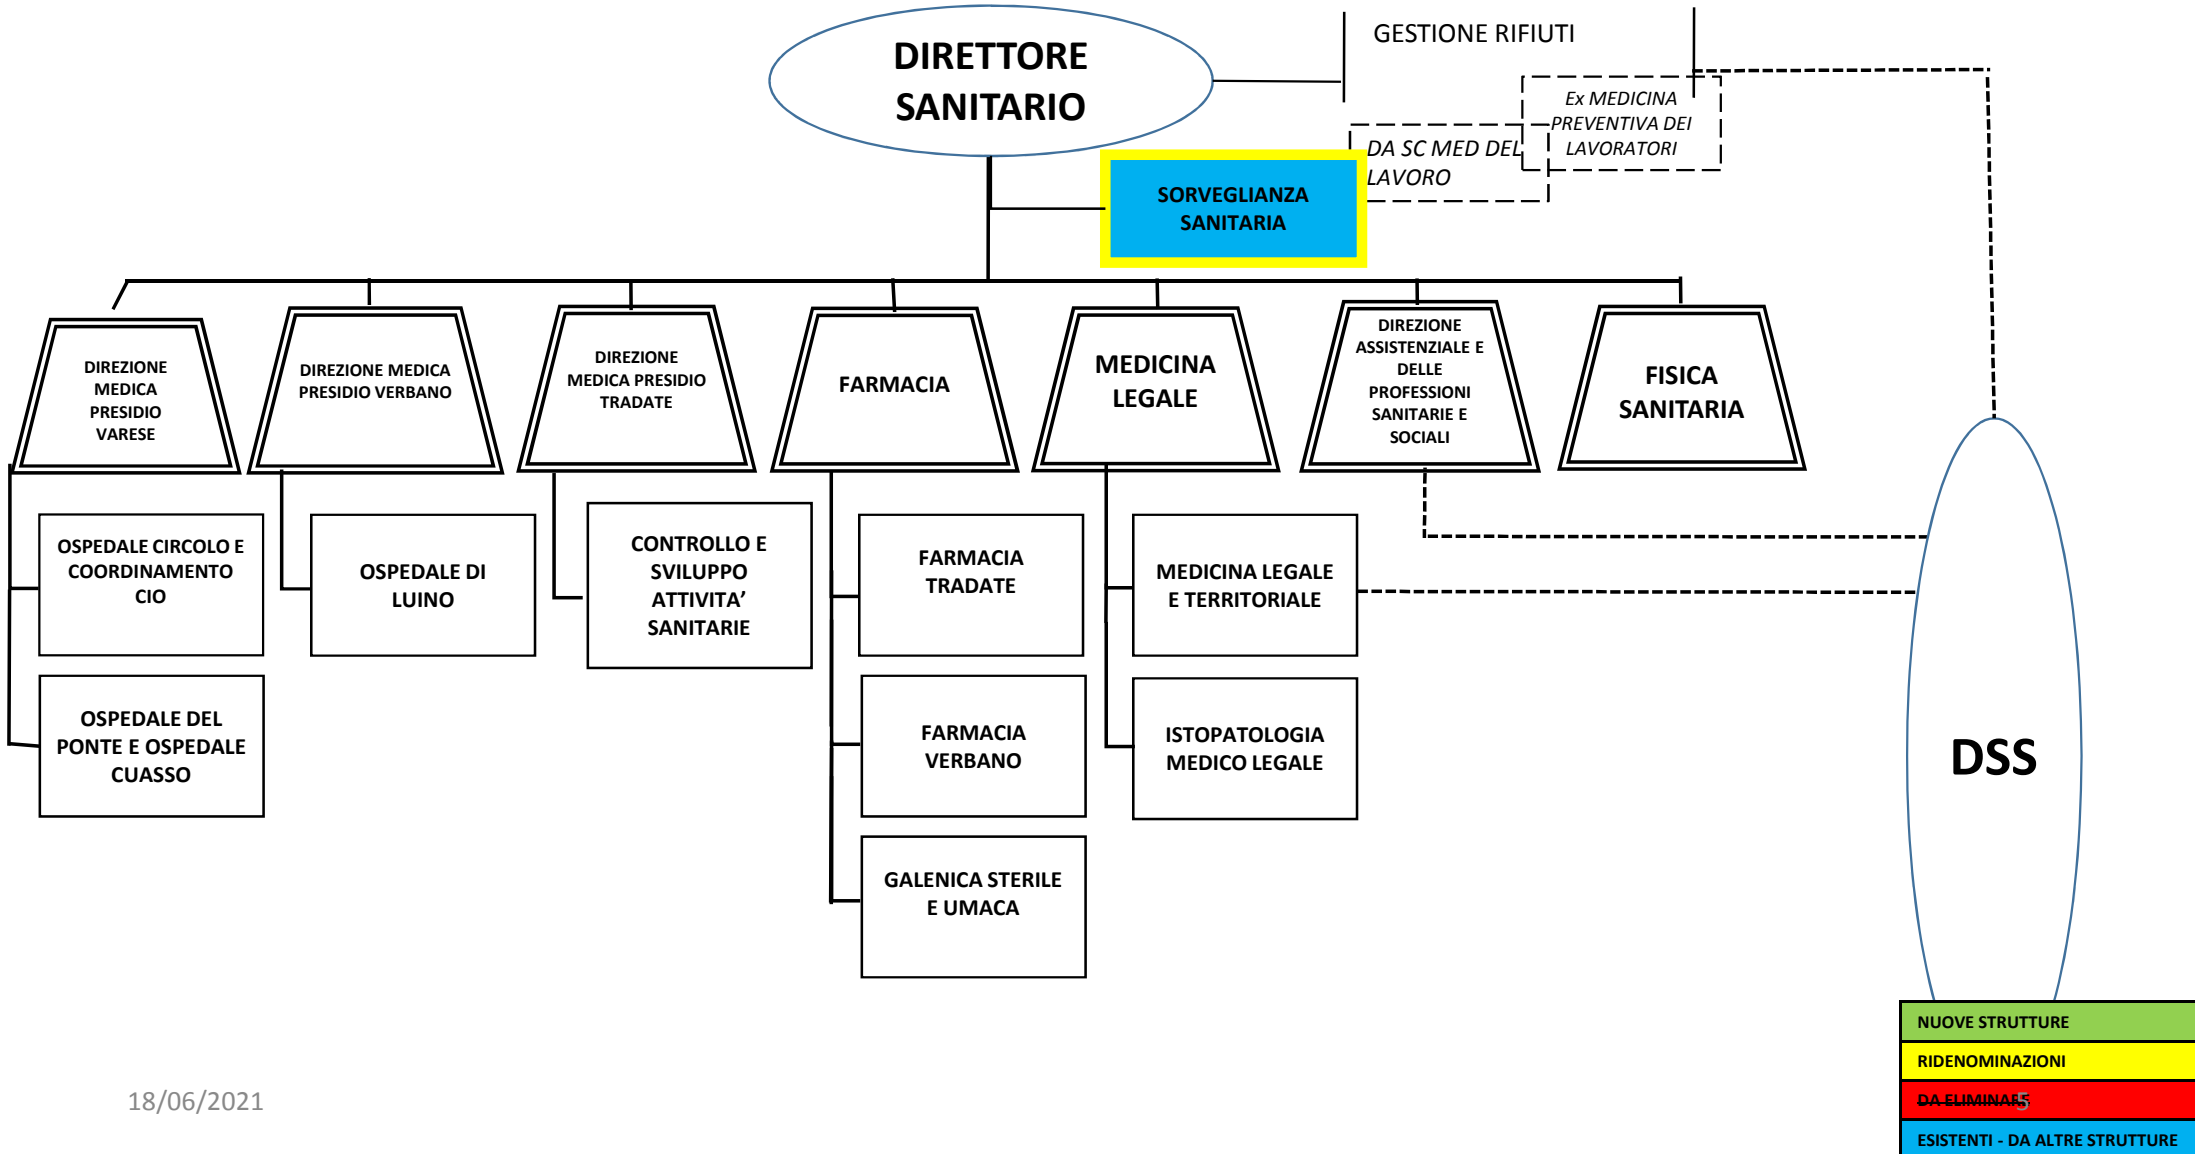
DIRETTORE SANITARIO

GESTIONE RIFIUTI

Ex MEDICINA PREVENTIVA DEI LAVORATORI

DA SC MED DEL LAVORO

SORVEGLIANZA SANITARIA

DIREZIONE MEDICA PRESIDIO VARESE

DIREZIONE MEDICA PRESIDIO VERBANO

DIREZIONE MEDICA PRESIDIO TRADATE

FARMACIA

MEDICINA LEGALE

DIREZIONE ASSISTENZIALE E DELLE PROFESSIONI SANITARIE E SOCIALI

FISICA SANITARIA

OSPEDALE CIRCOLO E COORDINAMENTO CIO

OSPEDALE DEL PONTE E OSPEDALE CUASSO

OSPEDALE DI LUINO

CONTROLLO E SVILUPPO ATTIVITA' SANITARIE

FARMACIA TRADATE

FARMACIA VERBANO

GALENICA STERILE E UMACA

MEDICINA LEGALE E TERRITORIALE

ISTOPATOLOGIA MEDICO LEGALE

DSS

NUOVE STRUTTURE

RIDENOMINAZIONI

DA ELIMINARE

ESISTENTI - DA ALTRE STRUTTURE

18/06/2021

5